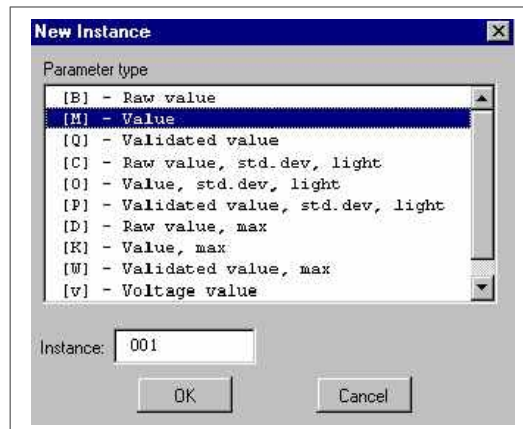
New Instance

Parameter type

[B] - Raw value
[M] - Value
[Q] - Validated value
[C] - Raw value, std.dev, light
[O] - Value, std.dev, light
[P] - Validated value, std.dev, light
[D] - Raw value, max
[K] - Value, max
[W] - Validated value, max
[V] - Voltage value

Instance: 001

OK

Cancel